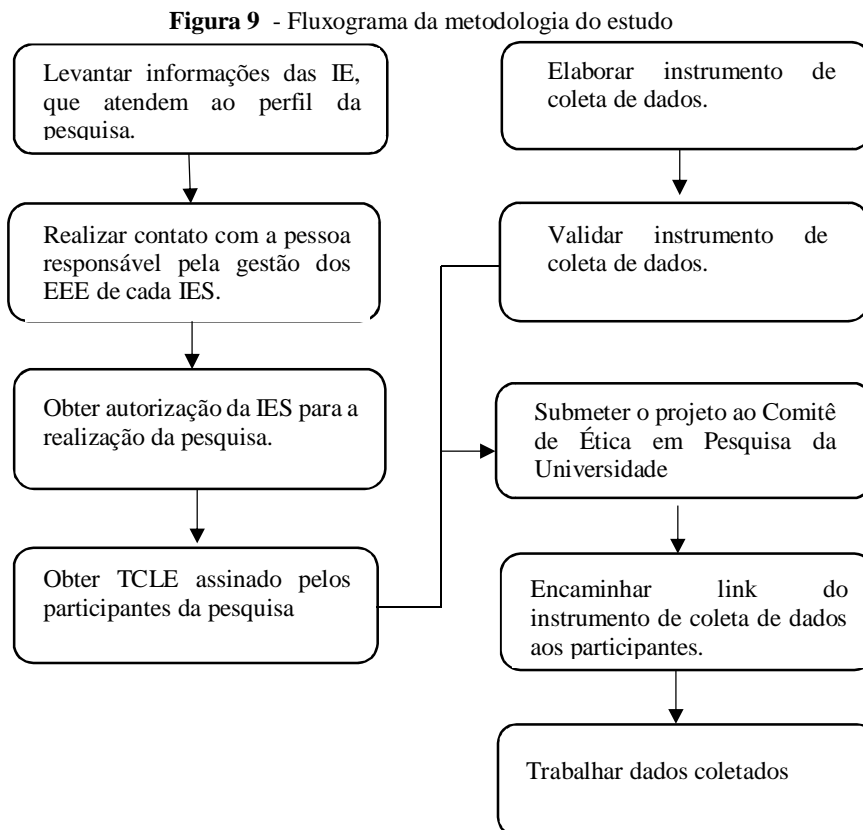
**Figura 9** - Fluxograma da metodologia do estudo

Levantar informações das IE, que atendem ao perfil da pesquisa.

Realizar contato com a pessoa responsável pela gestão dos EEE de cada IES.

Obter autorização da IES para a realização da pesquisa.

Obter TCLE assinado pelos participantes da pesquisa

Elaborar instrumento de coleta de dados.

Validar instrumento de coleta de dados.

Submeter o projeto ao Comitê de Ética em Pesquisa da Universidade

Encaminhar link do instrumento de coleta de dados aos participantes.

Trabalhar dados coletados